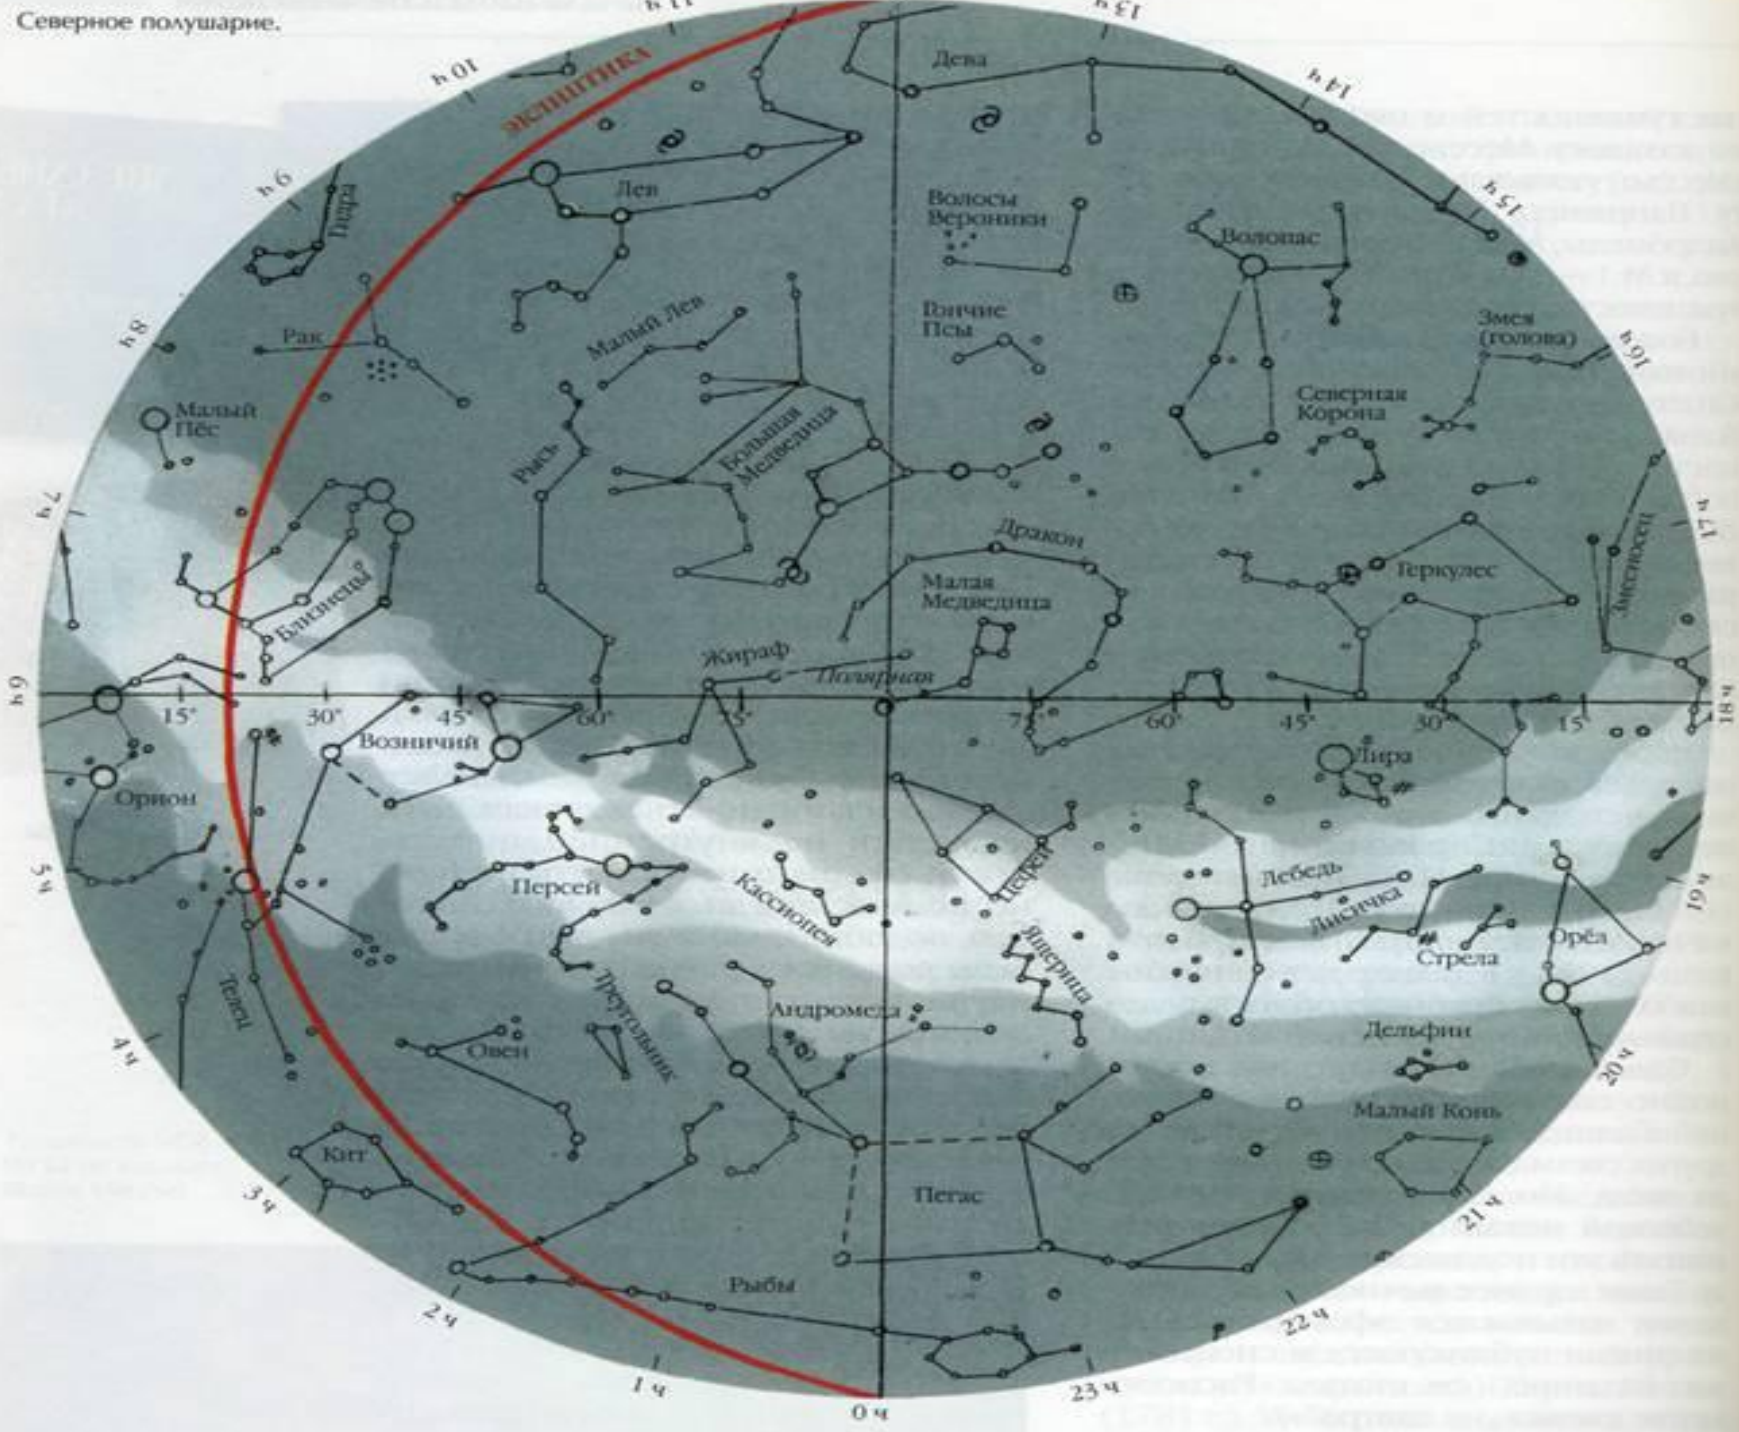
Северное полушарие.

11 ч
12 ч
13 ч
10 ч
14 ч
9 ч
15 ч
8 ч
16 ч
7 ч
17 ч
6 ч
18 ч
5 ч
19 ч
4 ч
20 ч
3 ч
21 ч
2 ч
22 ч
1 ч
23 ч
0 ч

ЭКЛИПТИКА
Дева
Лев
Волосы Вероники
Волопас
Пегда
Рак
Малый Лев
Гончие Псы
Змея (голова)
Северная Корона
Малый Пёс
Рысь
Большая Медведица
Близнецы
Дракон
Геркулес
Змееносец
Малая Медведица
Жираф
Полярная
15°
30°
45°
60°
75°
75°
60°
45°
30°
15°
Возничий
Орион
Лира
Цефей
Персей
Кассиопея
Лебедь
Лисичка
Ящерица
Стрела
Орёл
Телец
Треугольник
Андромеда
Дельфин
Овен
Малый Конь
Кит
Пегас
Рыбы